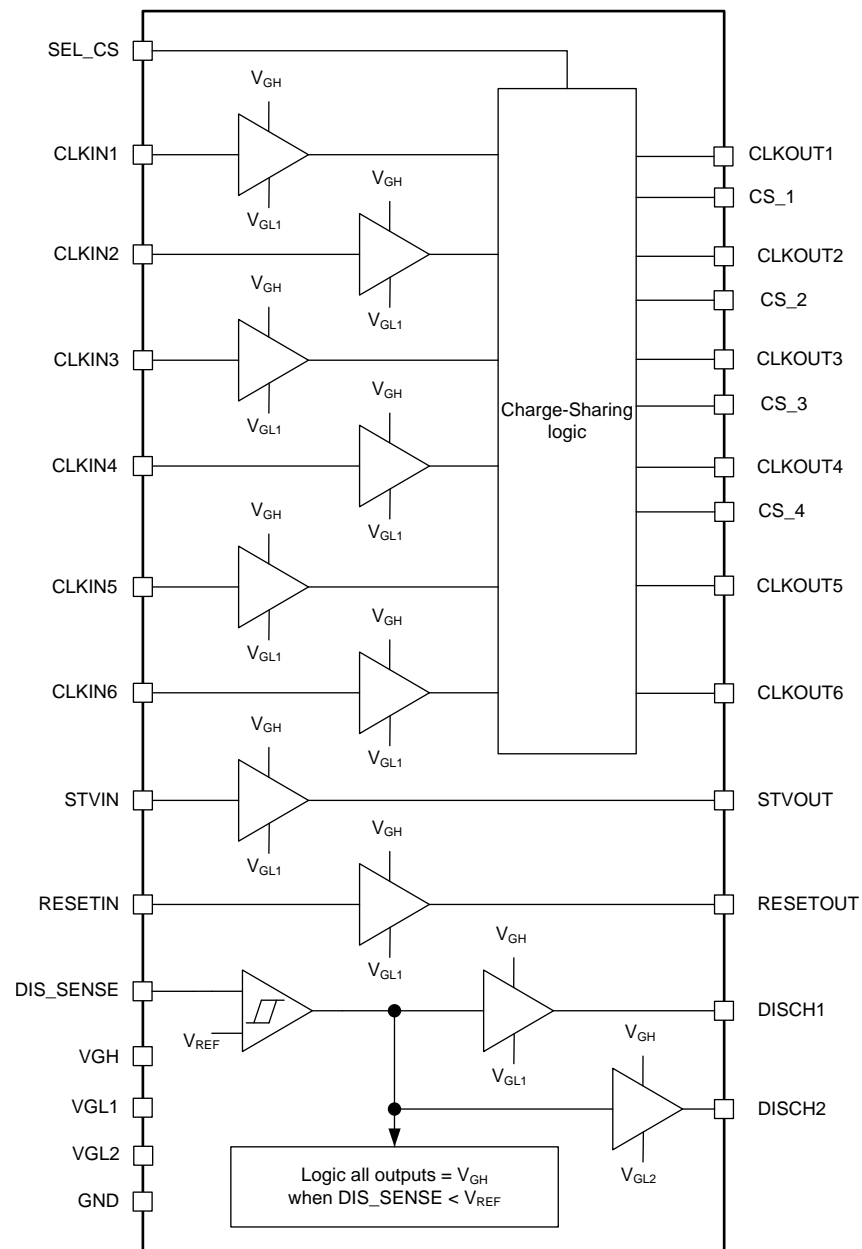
SEL_CS

CLKIN1
$V_{GH}$
$V_{GL1}$
CLKOUT1
CS_1

CLKIN2
$V_{GH}$
$V_{GL1}$
CLKOUT2
CS_2

CLKIN3
$V_{GH}$
$V_{GL1}$
CLKOUT3
CS_3

Charge-Sharing logic

CLKIN4
$V_{GH}$
$V_{GL1}$
CLKOUT4
CS_4

CLKIN5
$V_{GH}$
$V_{GL1}$
CLKOUT5

CLKIN6
$V_{GH}$
$V_{GL1}$
CLKOUT6

STVIN
$V_{GH}$
$V_{GL1}$
STVOUT

RESETIN
$V_{GH}$
$V_{GL1}$
RESETOUT

DIS_SENSE
$V_{REF}$
$V_{GH}$
$V_{GL1}$
DISCH1

VGH
VGL1
$V_{GH}$
$V_{GL2}$
DISCH2
VGL2
GND

Logic all outputs = $V_{GH}$ when DIS_SENSE < $V_{REF}$